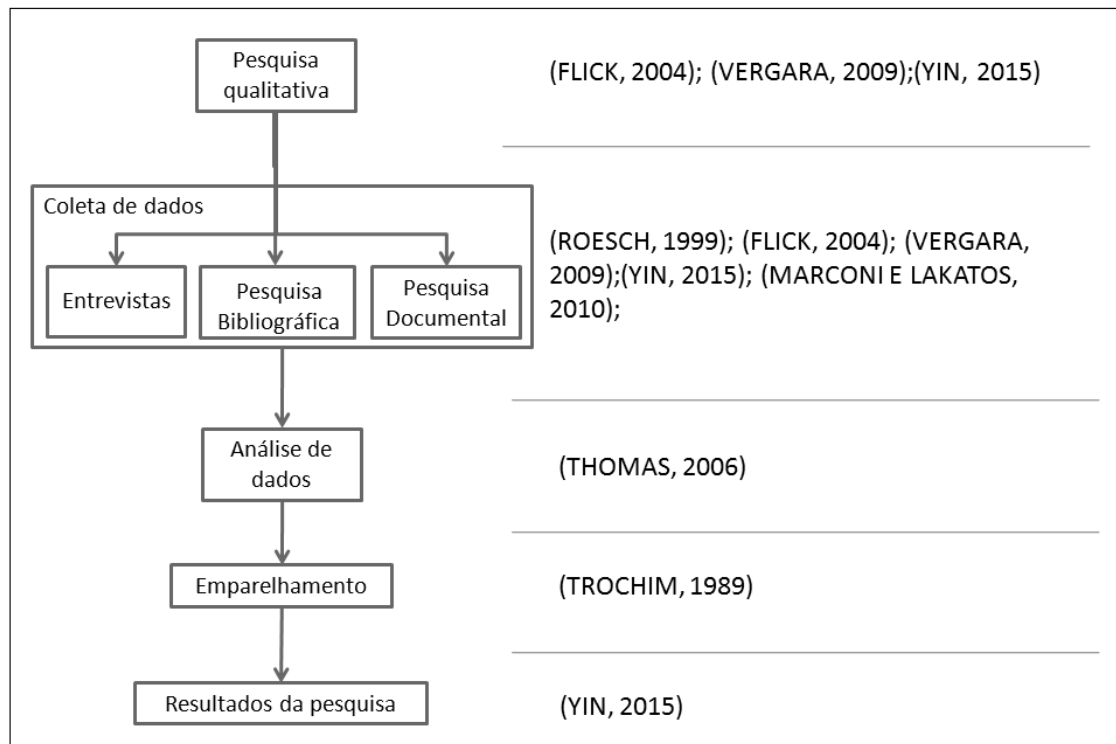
Pesquisa qualitativa

(FLICK, 2004); (VERGARA, 2009);(YIN, 2015)

Coleta de dados

Entrevistas

Pesquisa Bibliográfica

Pesquisa Documental

(ROESCH, 1999); (FLICK, 2004); (VERGARA, 2009);(YIN, 2015); (MARCONI E LAKATOS, 2010);

Análise de dados

(THOMAS, 2006)

Emparelhamento

(TROCHIM, 1989)

Resultados da pesquisa

(YIN, 2015)